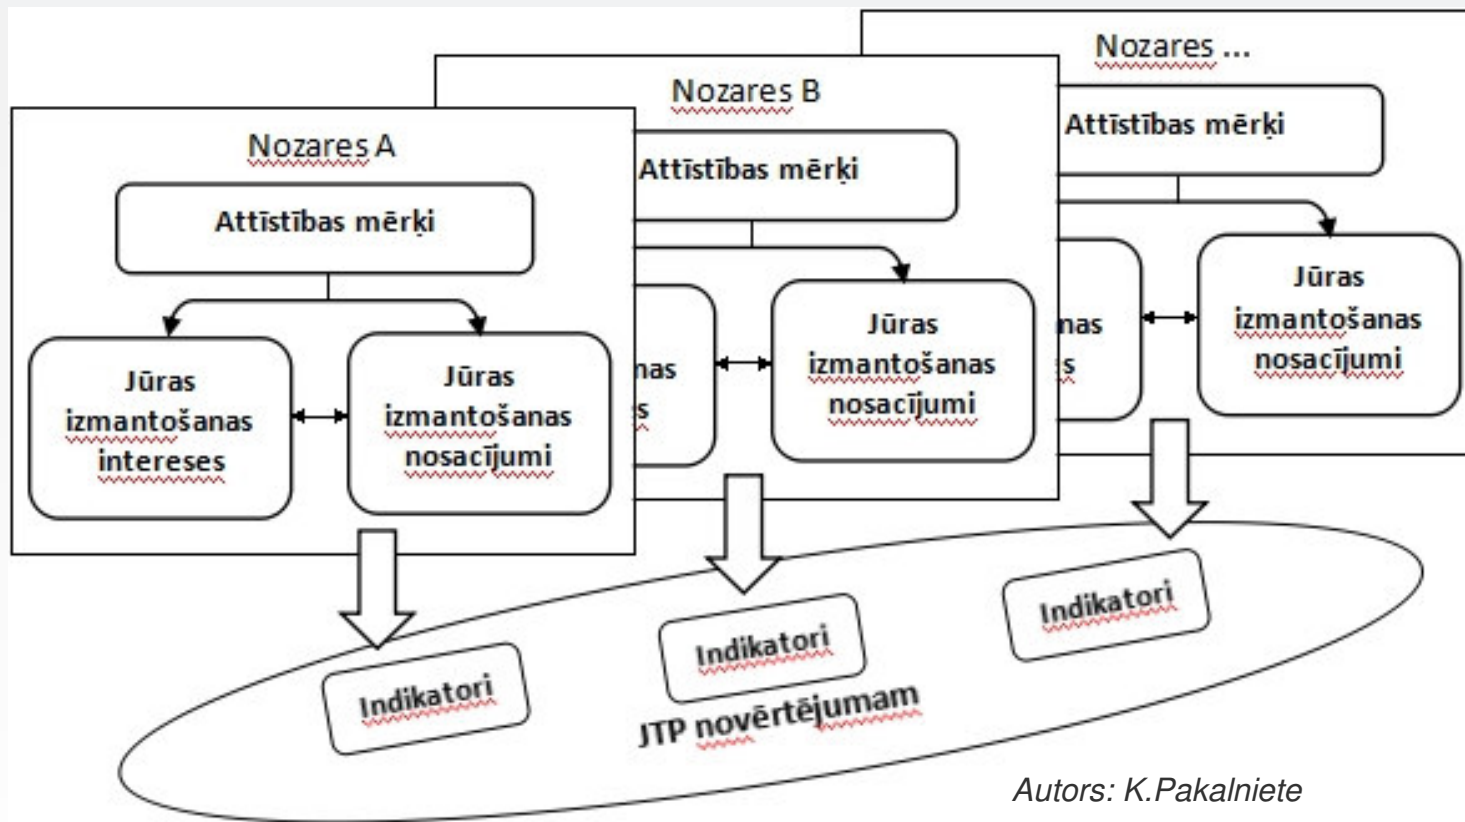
Nozares ...

Attīstības mērķi

nas

s

Jūras izmantošanas nosacījumi

Nozares B

Attīstības mērķi

nas

s

Jūras izmantošanas nosacījumi

Nozares A

Attīstības mērķi

Jūras izmantošanas intereses

Jūras izmantošanas nosacījumi

Indikatori

Indikatori

Indikatori

JTP novērtējumam

Autors: K.Pakalniete